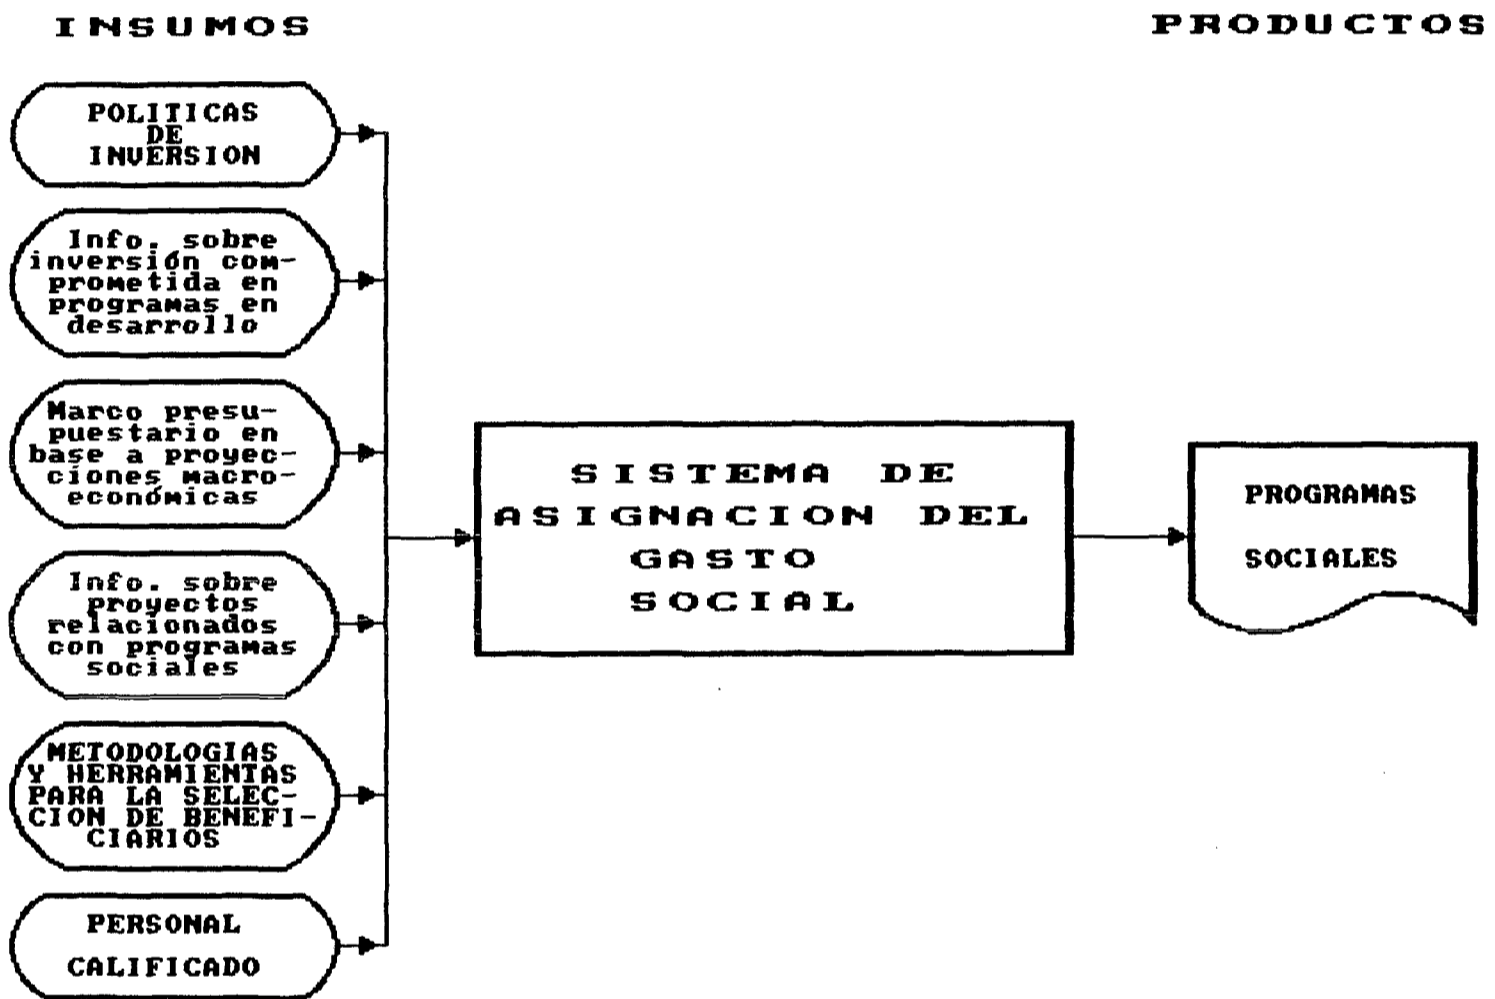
INSUMOS

PRODUCTOS

POLITICAS DE INVERSION

Info. sobre inversión comprometida en programas en desarrollo

Marco presupuestario en base a proyecciones macroeconómicas

Info. sobre proyectos relacionados con programas sociales

METODOLOGIAS Y HERRAMIENTAS PARA LA SELECCION DE BENEFICIARIOS

PERSONAL CALIFICADO

SISTEMA DE ASIGNACION DEL GASTO SOCIAL

PROGRAMAS SOCIALES